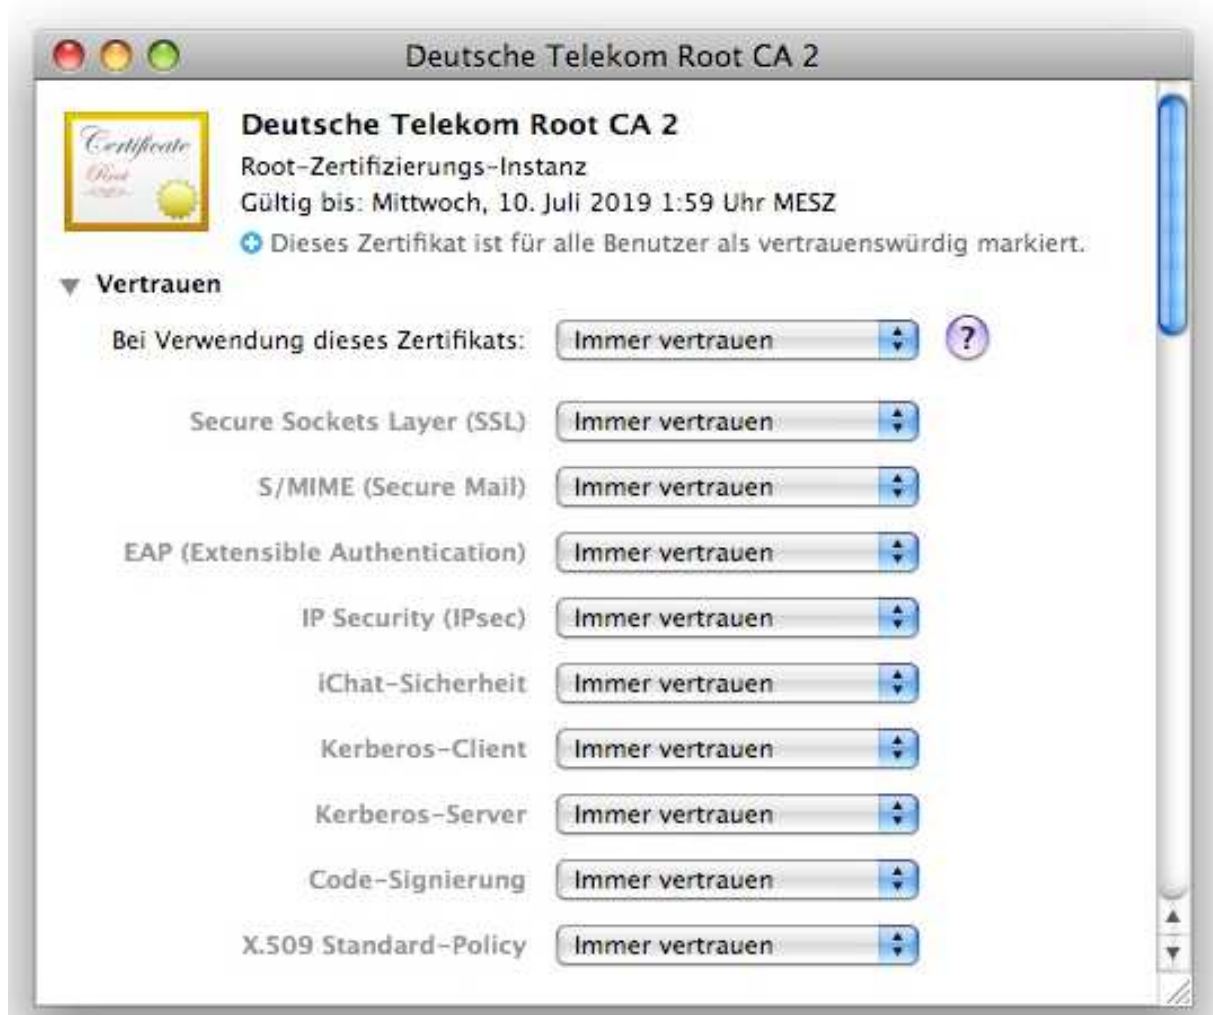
Deutsche Telekom Root CA 2

Certificate
Root

Deutsche Telekom Root CA 2
Root-Zertifizierungs-Instanz
Gültig bis: Mittwoch, 10. Juli 2019 1:59 Uhr MESZ
Dieses Zertifikat ist für alle Benutzer als vertrauenswürdig markiert.

Vertrauen

Bei Verwendung dieses Zertifikats: Immer vertrauen ?

Secure Sockets Layer (SSL) Immer vertrauen
S/MIME (Secure Mail) Immer vertrauen
EAP (Extensible Authentication) Immer vertrauen
IP Security (IPsec) Immer vertrauen
iChat-Sicherheit Immer vertrauen
Kerberos-Client Immer vertrauen
Kerberos-Server Immer vertrauen
Code-Signierung Immer vertrauen
X.509 Standard-Policy Immer vertrauen